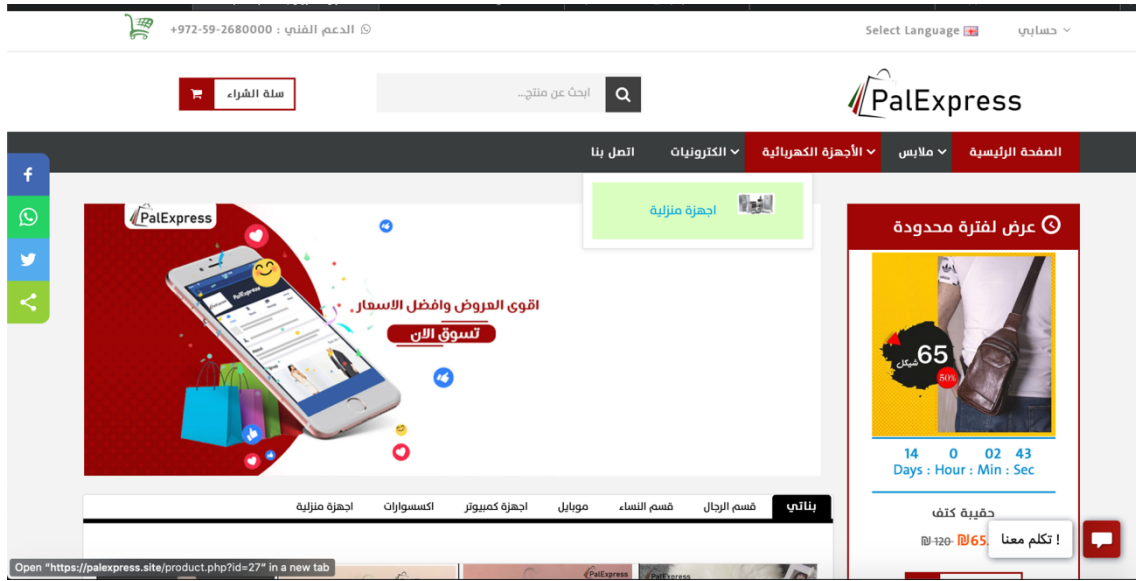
حسابي
Select Language
الدعم الفني : 2680000-59-972+

PalExpress

ابحث عن منتج...
سلة الشراء

الصفحة الرئيسية
ملابس
الأجهزة الكهربائية
الكترونيات
اتصل بنا

اجهزة منزلية

عرض لفترة محدودة

65
شيكل
50%

14 0 02 43
Days : Hour : Min : Sec

حقيبة كتف
₪120 ₪65

PalExpress
اقوى العروض وافضل الاسعار
تسوق الان

بناتي
قسم الرجال
قسم النساء
موبايل
اجهزة كمبيوتر
اكسسوارات
اجهزة منزلية

تكلم معنا !

Open "https://palexpress.site/product.php?id=27" in a new tab

PalExpress
PalExpress